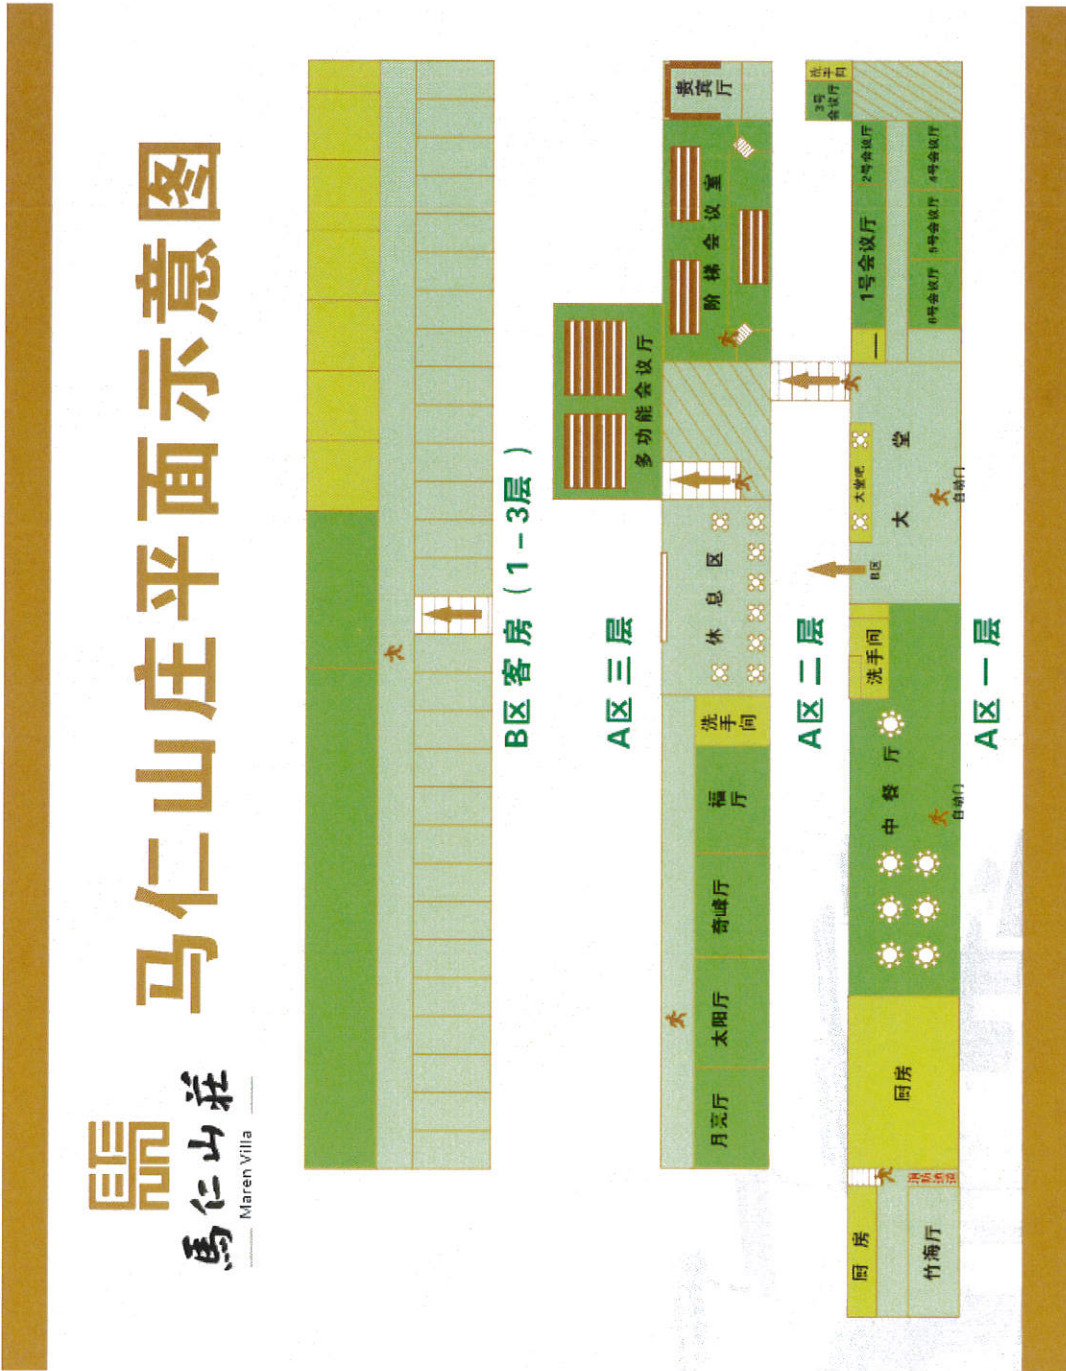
马仁山庄平面示意图

馬仁山莊
Maren Villa

B区客房（1－3层）

A区三层

贵宾厅
阶梯会议室
多功能会议厅
休息区
洗手间
福厅
奇峰厅
太阳厅
月亮厅

A区二层

3号会议厅
洗手间
2号会议厅
4号会议厅
1号会议厅
5号会议厅
6号会议厅
大堂吧
大堂
自动门
B区
洗手间
中餐厅
自动门
厨房
消防通道
厨房
竹海厅

A区一层